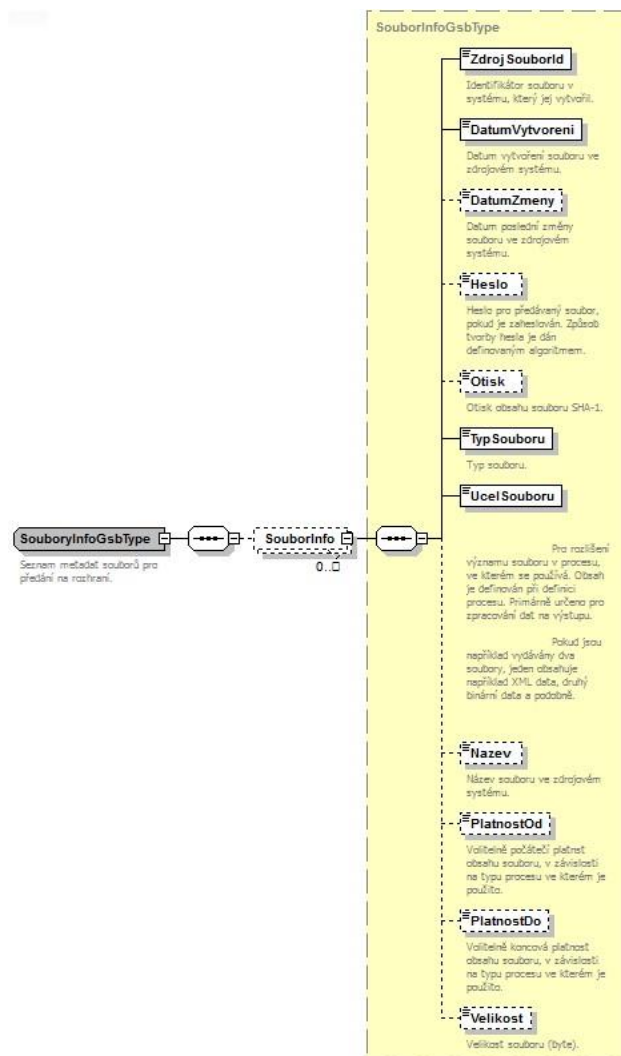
SouborInfoGsbType

ZdrojSouborId

Identifikátor souboru v systému, který jej vytvořil.

DatumVytvoreni

Datum vytvoření souboru ve zdrojovém systému.

DatumZmeny

Datum poslední změny souboru ve zdrojovém systému.

Heslo

Heslo pro předávaný soubor, pokud je zaheslován. Způsob tvorby hesla je dán definovaným algoritmem.

Otisk

Otisk obsahu souboru SHA-1.

TypSouboru

Typ souboru.

UcelSouboru

Pro rozlišení významu souboru v procesu, ve kterém se používá. Obsah je definován při definici procesu. Primárně určeno pro zpracování dat na výstupu.

Pokud jsou například vydávány dva soubory, jeden obsahuje například XML data, druhý binární data a podobně.

SouboryInfoGsbType

Seznam metadat souborů pro předání na rozhraní.

SouborInfo

0..∞

Nazev

Název souboru ve zdrojovém systému.

PlatnostOd

Volitelně počáteční platnost obsahu souboru, v závislosti na typu procesu ve kterém je použito.

PlatnostDo

Volitelně koncová platnost obsahu souboru, v závislosti na typu procesu ve kterém je použito.

Velikost

Velikost souboru (byte).